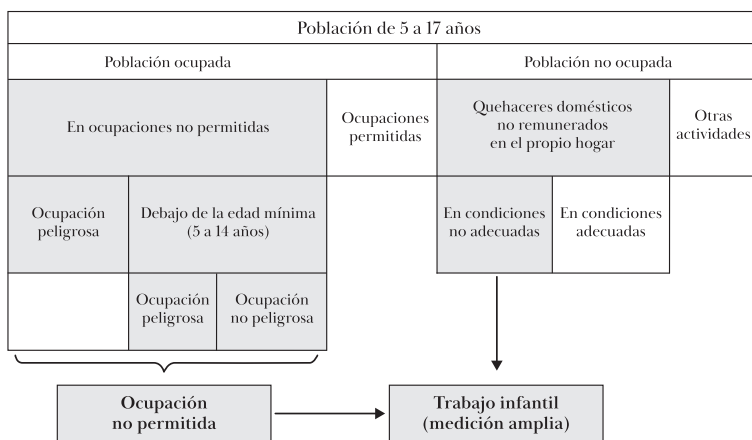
Población de 5 a 17 años

Población ocupada

Población no ocupada

En ocupaciones no permitidas

Ocupaciones permitidas

Quehaceres domésticos no remunerados en el propio hogar

Otras actividades

Ocupación peligrosa

Debajo de la edad mínima (5 a 14 años)

En condiciones no adecuadas

En condiciones adecuadas

Ocupación peligrosa

Ocupación no peligrosa

Ocupación no permitida

Trabajo infantil (medición amplia)